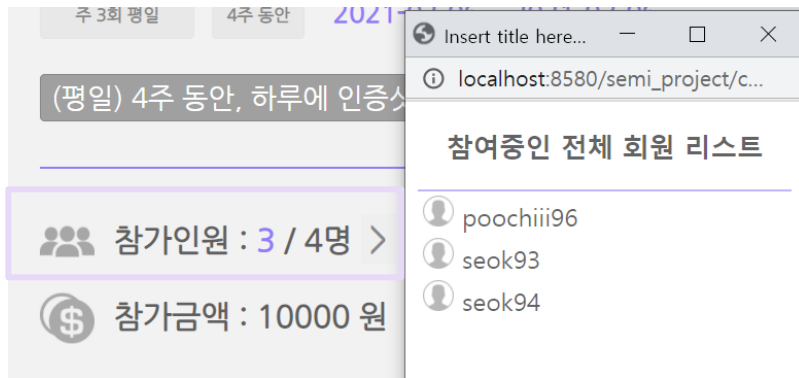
주 3회 평일

4주 동안

2021-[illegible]

(평일) 4주 동안, 하루에 인증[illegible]

참가인원 : 3 / 4명 >

참가금액 : 10000 원

Insert title here...

localhost:8580/semi_project/c...

참여중인 전체 회원 리스트

poochiii96

seok93

seok94